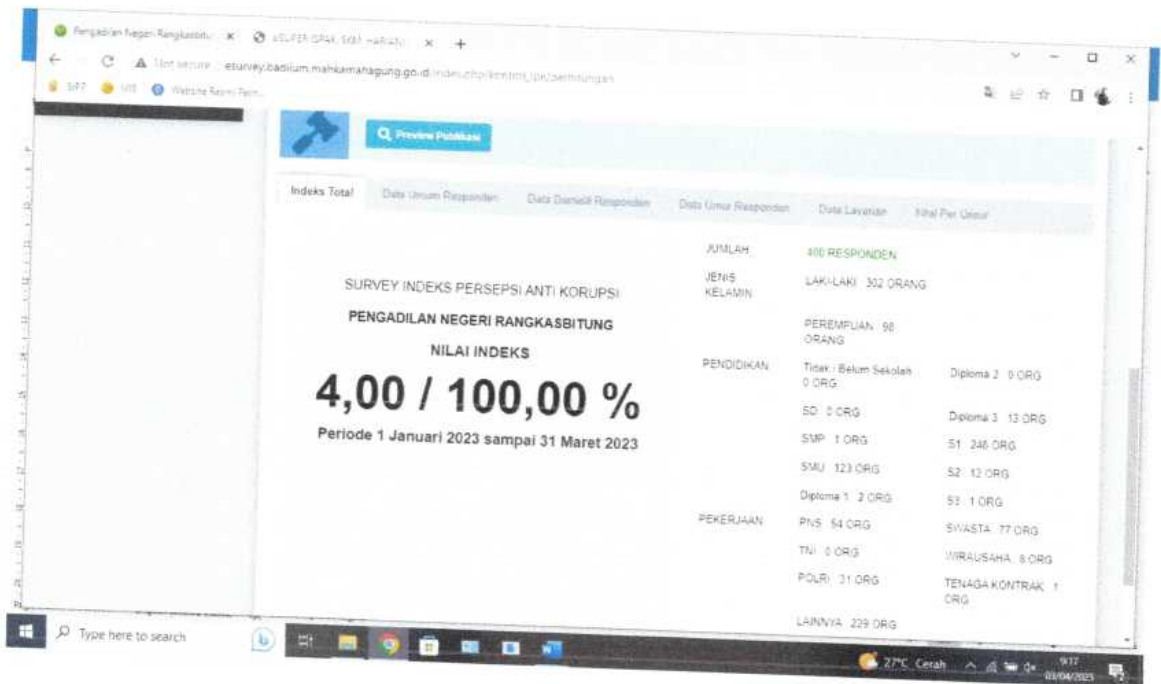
Pengadilan Negeri Rangkasbitu × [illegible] × +

Not secure | esurvey.badilum.mahkamahagung.go.id/index.php/kontrol_ipk/perhitungan

SIPP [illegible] Website Resmi Pen...

Preview Publikasi

Indeks Total | Data Umum Responden | Data Domisili Responden | Data Umur Responden | Data Layanan | Nilai Per Unsur

SURVEY INDEKS PERSEPSI ANTI KORUPSI

PENGADILAN NEGERI RANGKASBITUNG

NILAI INDEKS

4,00 / 100,00 %

Periode 1 Januari 2023 sampai 31 Maret 2023

JUMLAH 400 RESPONDEN

JENIS KELAMIN LAKI-LAKI : 302 ORANG

PEREMPUAN : 98 ORANG

PENDIDIKAN Tidak / Belum Sekolah : 0 ORG Diploma 2 : 0 ORG

SD : 0 ORG Diploma 3 : 13 ORG

SMP : 1 ORG S1 : 246 ORG

SMU : 123 ORG S2 : 12 ORG

Diploma 1 : 2 ORG S3 : 1 ORG

PEKERJAAN PNS : 54 ORG SWASTA : 77 ORG

TNI : 0 ORG WIRAUSAHA : 8 ORG

POLRI : 31 ORG TENAGA KONTRAK : 1 ORG

LAINNYA : 229 ORG

Type here to search

27°C Cerah 9:17 03/04/2023